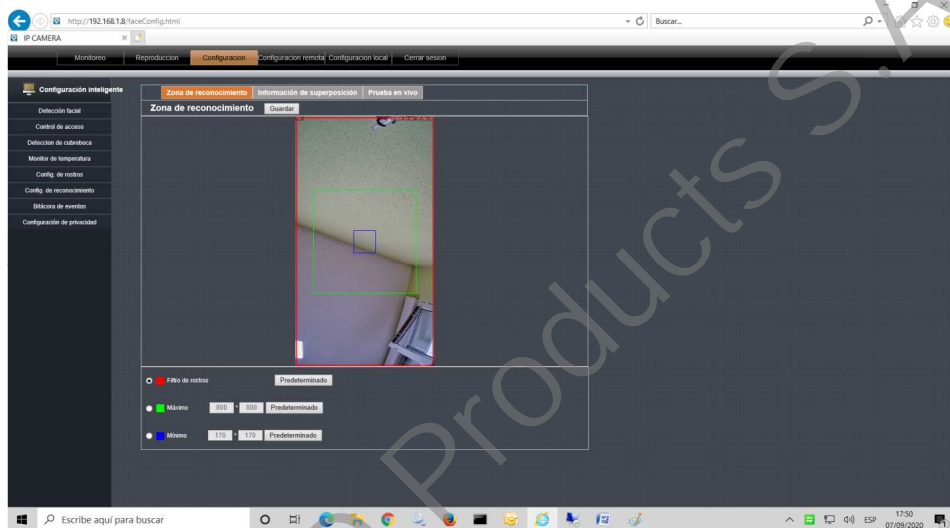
http://192.168.1.8/faceConfig.html
Buscar...
IP CAMERA

Monitoreo | Reproduccion | Configuracion | Configuracion remota | Configuracion local | Cerrar sesion

Configuración inteligente
Detección facial
Control de acceso
Deteccion de cubreboca
Monitor de temperatura
Config. de rostros
Config. de reconocimiento
Bitácora de eventos
Configuración de privacidad

Zona de reconocimiento | Información de superposición | Prueba en vivo

Zona de reconocimiento Guardar

Filtro de rostros Predeterminado
Máximo 800 - 800 Predeterminado
Mínimo 170 - 170 Predeterminado

Products S.A.

Escribe aquí para buscar
ESP 17:50 07/09/2020